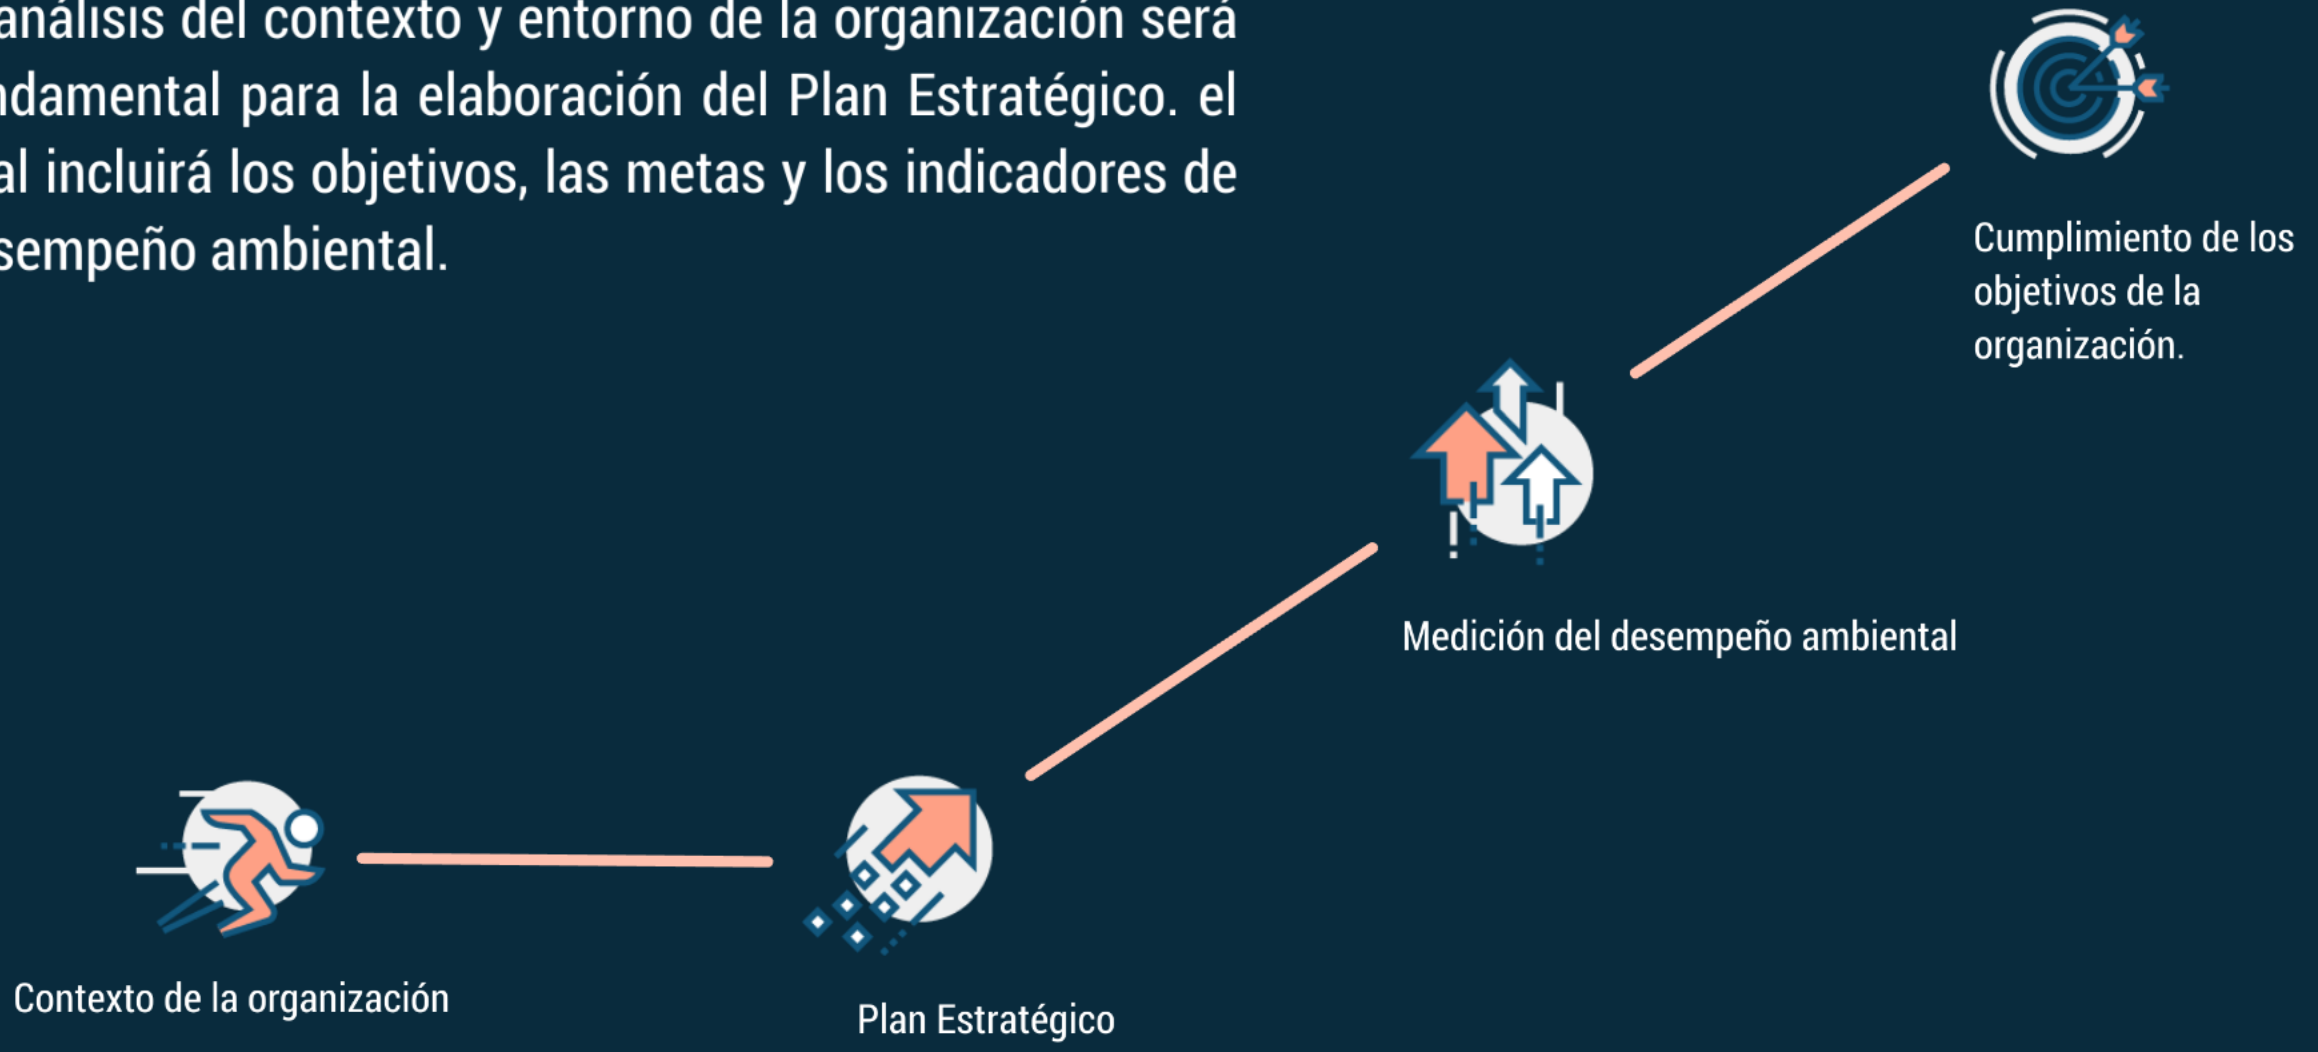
análisis del contexto y entorno de la organización será ndamental para la elaboración del Plan Estratégico. el al incluirá los objetivos, las metas y los indicadores de sempeño ambiental.

Cumplimiento de los objetivos de la organización.

Medición del desempeño ambiental

Contexto de la organización

Plan Estratégico